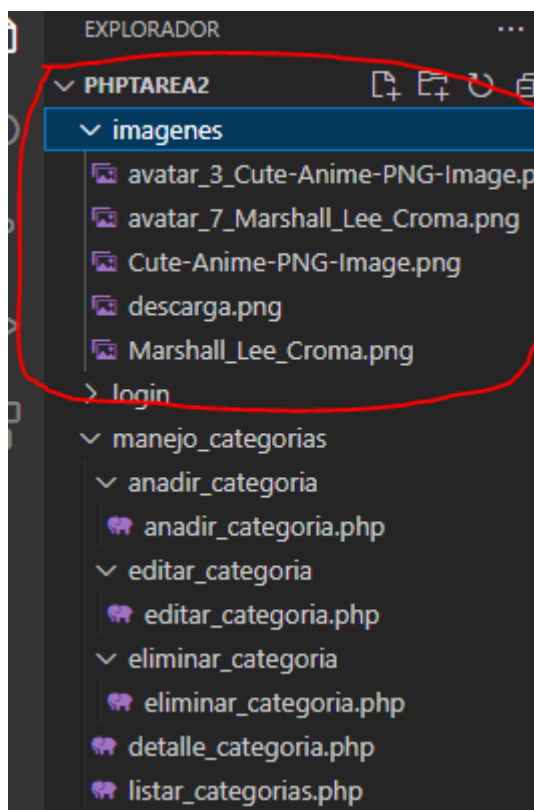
EXPLORADOR ...

PHPTAREA2

imagenes

avatar_3_Cute-Anime-PNG-Image.p

avatar_7_Marshall_Lee_Croma.png

Cute-Anime-PNG-Image.png

descarga.png

Marshall_Lee_Croma.png

login

manejo_categorias

anadir_categoria

anadir_categoria.php

editar_categoria

editar_categoria.php

eliminar_categoria

eliminar_categoria.php

detalle_categoria.php

listar_categorias.php